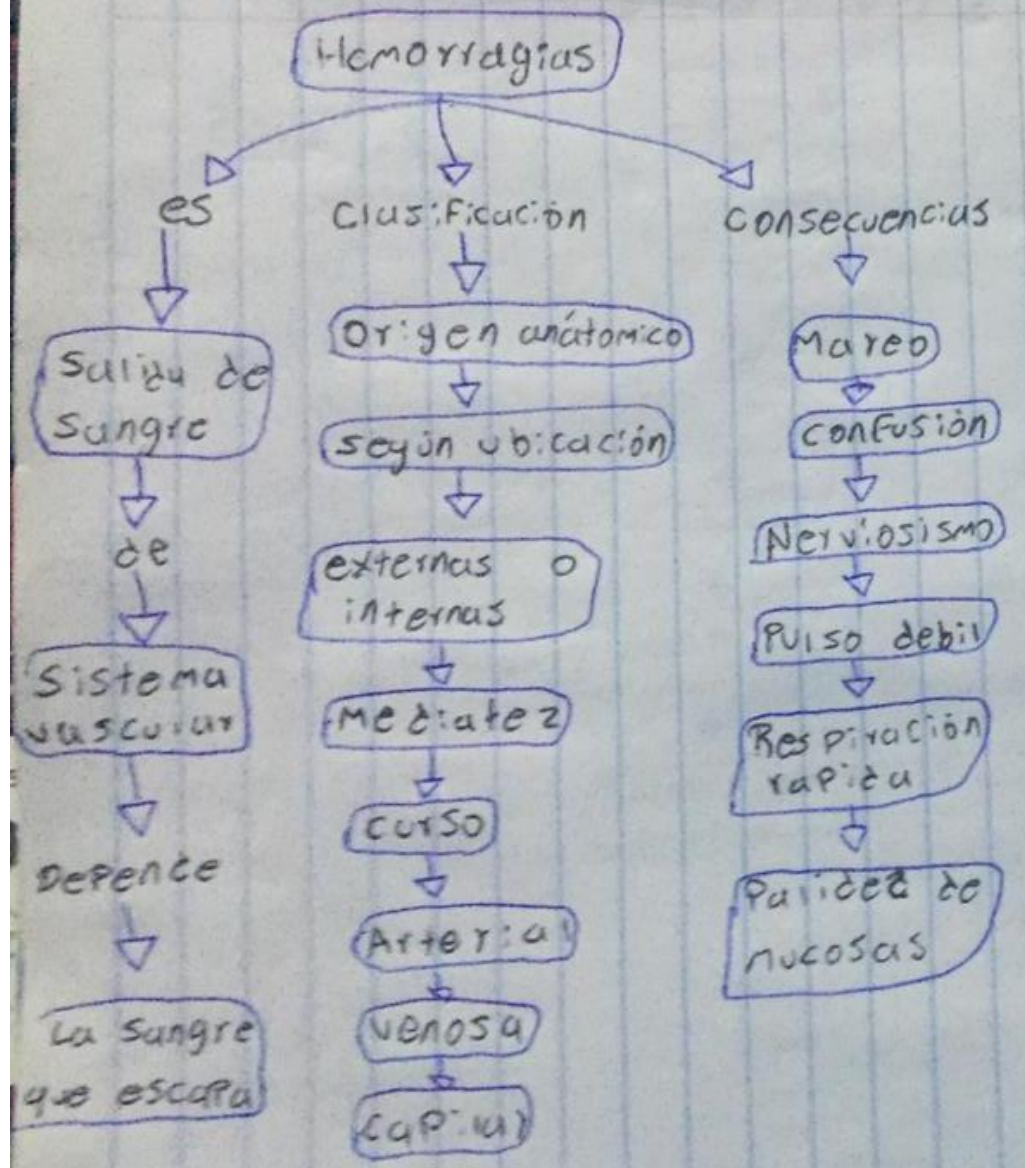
Hemorragias

es

Salida de sangre

de

Sistema vascular

Depence

La sangre que escapa

Clasificación

Origen anátomico

segun ubicación

externas o internas

Mediatez

curso

Arterial

venosa

capilar

consecuencias

Mareo

confusión

Nerviosismo

Pulso debil

Respiración rapida

Palidez de mucosas